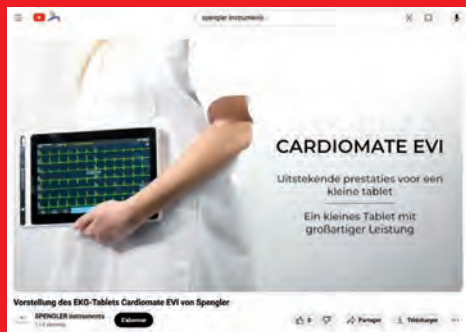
spengler instruments

CARDIOMATE EVI

Uitstekende prestaties voor een kleine tablet

Ein kleines Tablet mit großartiger Leistung

Vorstellung des EKG-Tablets Cardiomate EVI von Spengler

SPENGLER instruments

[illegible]

S'abonner

0

Partager

Télécharger